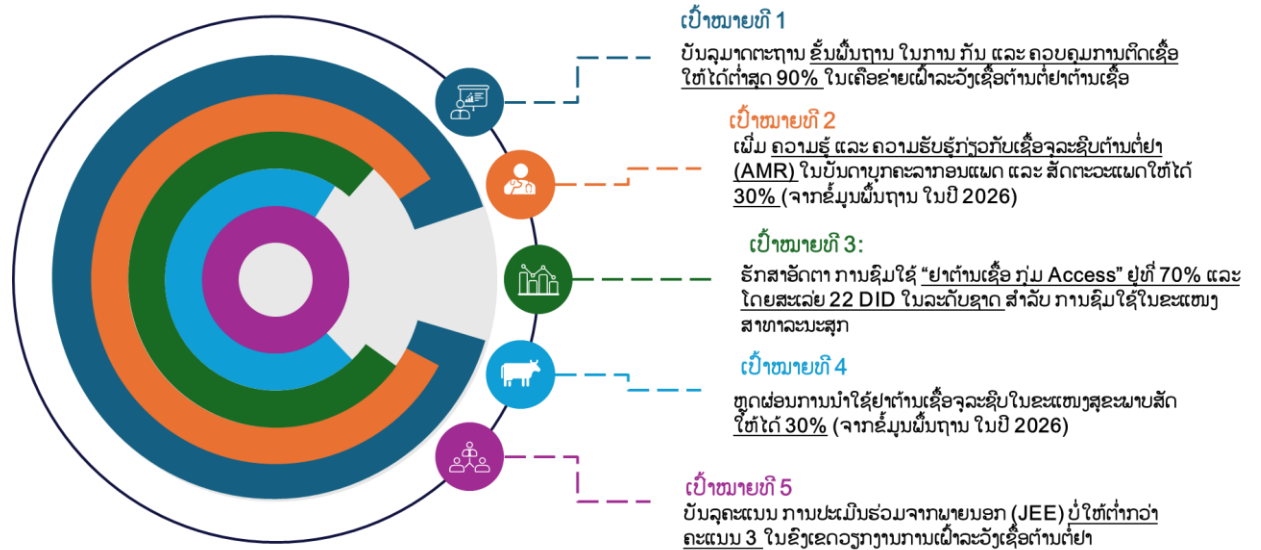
ເປົ້າໝາຍທີ 1
ບັນລຸມາດຕະຖານ ຂັ້ນພື້ນຖານ ໃນການ ກັນ ແລະ ຄວບຄຸມການຕິດເຊື້ອ ໃຫ້ໄດ້ຕໍ່າສຸດ 90% ໃນເຄືອຂ່າຍເຝົ້າລະວັງເຊື້ອຕ້ານຕໍ່ຢາຕ້ານເຊື້ອ

ເປົ້າໝາຍທີ 2
ເພີ່ມ ຄວາມຮູ້ ແລະ ຄວາມຮັບຮູ້ກ່ຽວກັບເຊື້ອຈຸລະຊີບຕ້ານຕໍ່ຢາ (AMR) ໃນບັນດາບຸກຄະລາກອນແພດ ແລະ ສັດຕະວະແພດໃຫ້ໄດ້ 30% (ຈາກຂໍ້ມູນພື້ນຖານ ໃນປີ 2026)

ເປົ້າໝາຍທີ 3:
ຮັກສາອັດຕາ ການຊົມໃຊ້ "ຢາຕ້ານເຊື້ອ ກຸ່ມ Access" ຢູ່ທີ່ 70% ແລະ ໂດຍສະເລ່ຍ 22 DID ໃນລະດັບຊາດ ສໍາລັບ ການຊົມໃຊ້ໃນຂະແໜງສາທາລະນະສຸກ

ເປົ້າໝາຍທີ 4
ຫຼຸດຜ່ອນການນໍາໃຊ້ຢາຕ້ານເຊື້ອຈຸລະຊີບໃນຂະແໜງສຸຂະພາບສັດ ໃຫ້ໄດ້ 30% (ຈາກຂໍ້ມູນພື້ນຖານ ໃນປີ 2026)

ເປົ້າໝາຍທີ 5
ບັນລຸຄະແນນ ການປະເມີນຮ່ວມຈາກພາຍນອກ (JEE) ບໍ່ໃຫ້ຕໍ່າກວ່າ ຄະແນນ 3 ໃນຂົງເຂດວຽກງານການເຝົ້າລະວັງເຊື້ອຕ້ານຕໍ່ຢາ